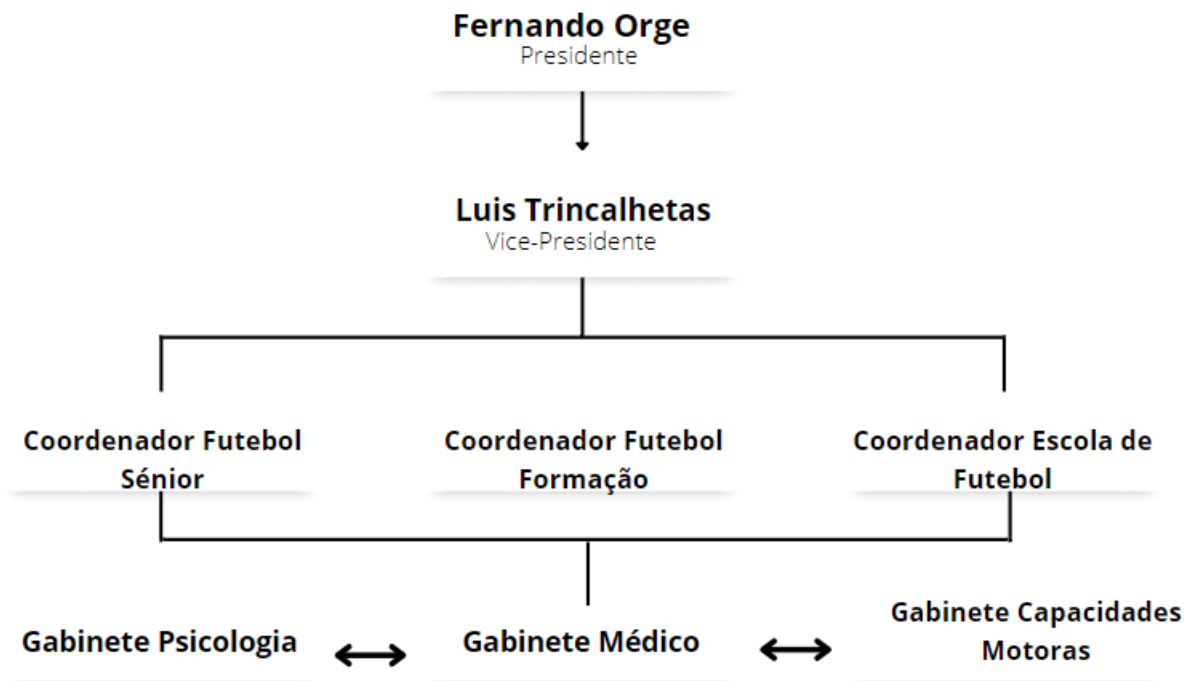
Fernando Orge
Presidente

Luis Trincalhetas
Vice-Presidente

Coordenador Futebol Sénior

Coordenador Futebol Formação

Coordenador Escola de Futebol

Gabinete Psicologia

Gabinete Médico

Gabinete Capacidades Motoras